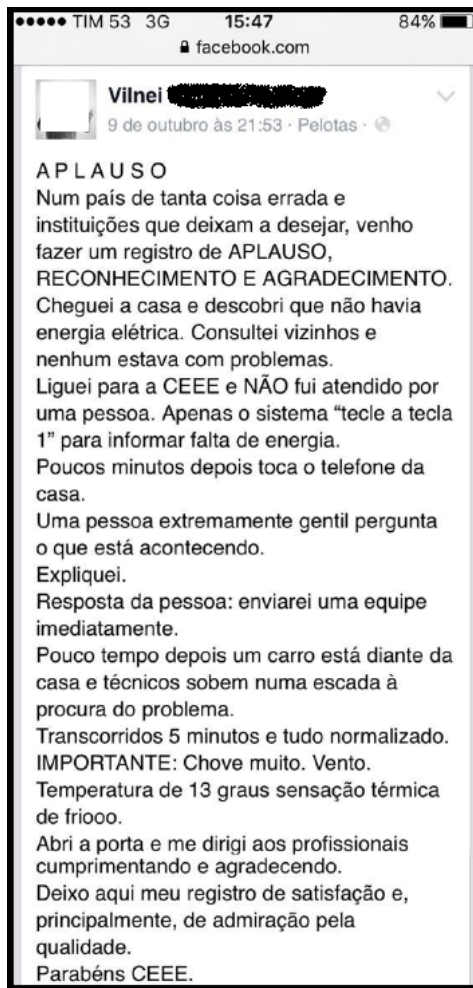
●●●●● TIM 53 3G 15:47 84%
facebook.com

Vilnei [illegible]
9 de outubro às 21:53 · Pelotas ·

APLAUSO
Num país de tanta coisa errada e instituições que deixam a desejar, venho fazer um registro de APLAUSO, RECONHECIMENTO E AGRADECIMENTO.
Cheguei a casa e descobri que não havia energia elétrica. Consultei vizinhos e nenhum estava com problemas.
Liguei para a CEEE e NÃO fui atendido por uma pessoa. Apenas o sistema "tecle a tecla 1" para informar falta de energia.
Poucos minutos depois toca o telefone da casa.
Uma pessoa extremamente gentil pergunta o que está acontecendo.
Expliquei.
Resposta da pessoa: enviarei uma equipe imediatamente.
Pouco tempo depois um carro está diante da casa e técnicos sobem numa escada à procura do problema.
Transcorridos 5 minutos e tudo normalizado.
IMPORTANTE: Chove muito. Vento.
Temperatura de 13 graus sensação térmica de friooo.
Abri a porta e me dirigi aos profissionais cumprimentando e agradecendo.
Deixo aqui meu registro de satisfação e, principalmente, de admiração pela qualidade.
Parabéns CEEE.